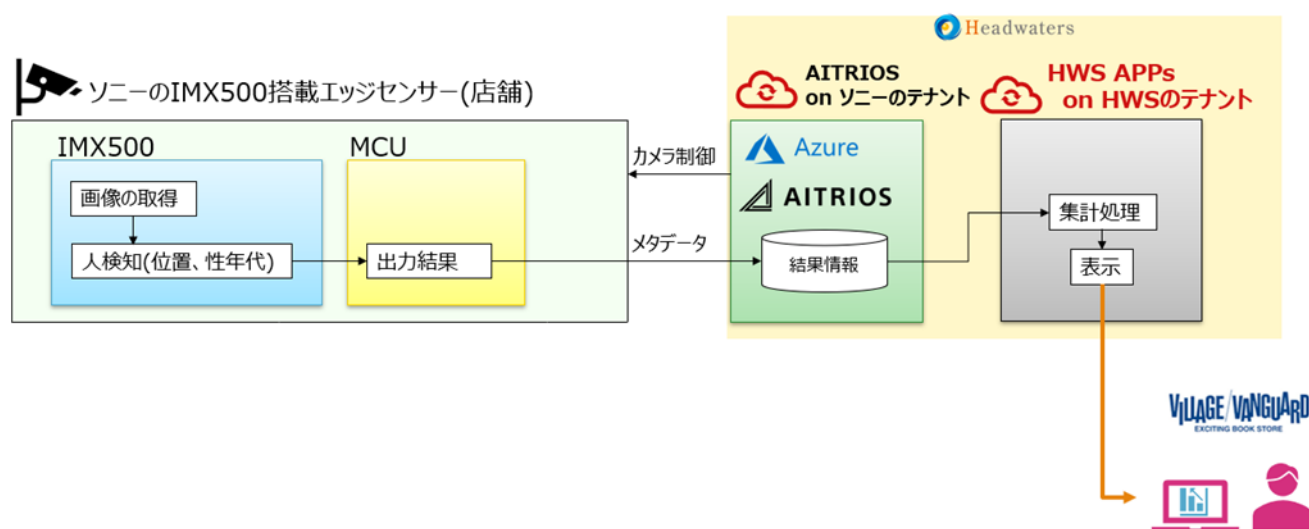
Headwaters

ソニーのIMX500搭載エッジセンサー(店舗)

AITRIOS
on ソニーのテナント

HWS APPs
on HWSのテナント

IMX500

画像の取得

人検知(位置、性年代)

MCU

出力結果

カメラ制御

メタデータ

Azure

AITRIOS

結果情報

集計処理

表示

VILLAGE/VANGUARD
EXCITING BOOK STORE